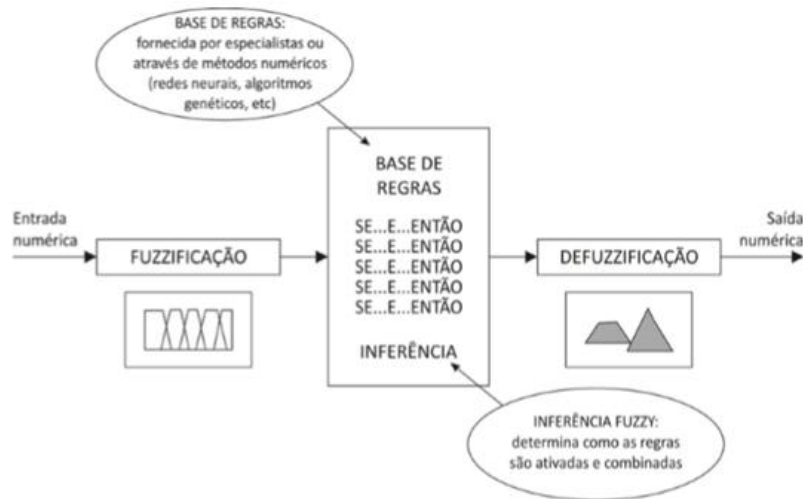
BASE DE REGRAS:
fornecida por especialistas ou através de métodos numéricos (redes neurais, algoritmos genéticos, etc)

Entrada numérica

FUZZIFICAÇÃO

BASE DE REGRAS

SE...E...ENTÃO
SE...E...ENTÃO
SE...E...ENTÃO
SE...E...ENTÃO
SE...E...ENTÃO

INFERÊNCIA

DEFUZZIFICAÇÃO

Saída numérica

INFERÊNCIA FUZZY:
determina como as regras são ativadas e combinadas